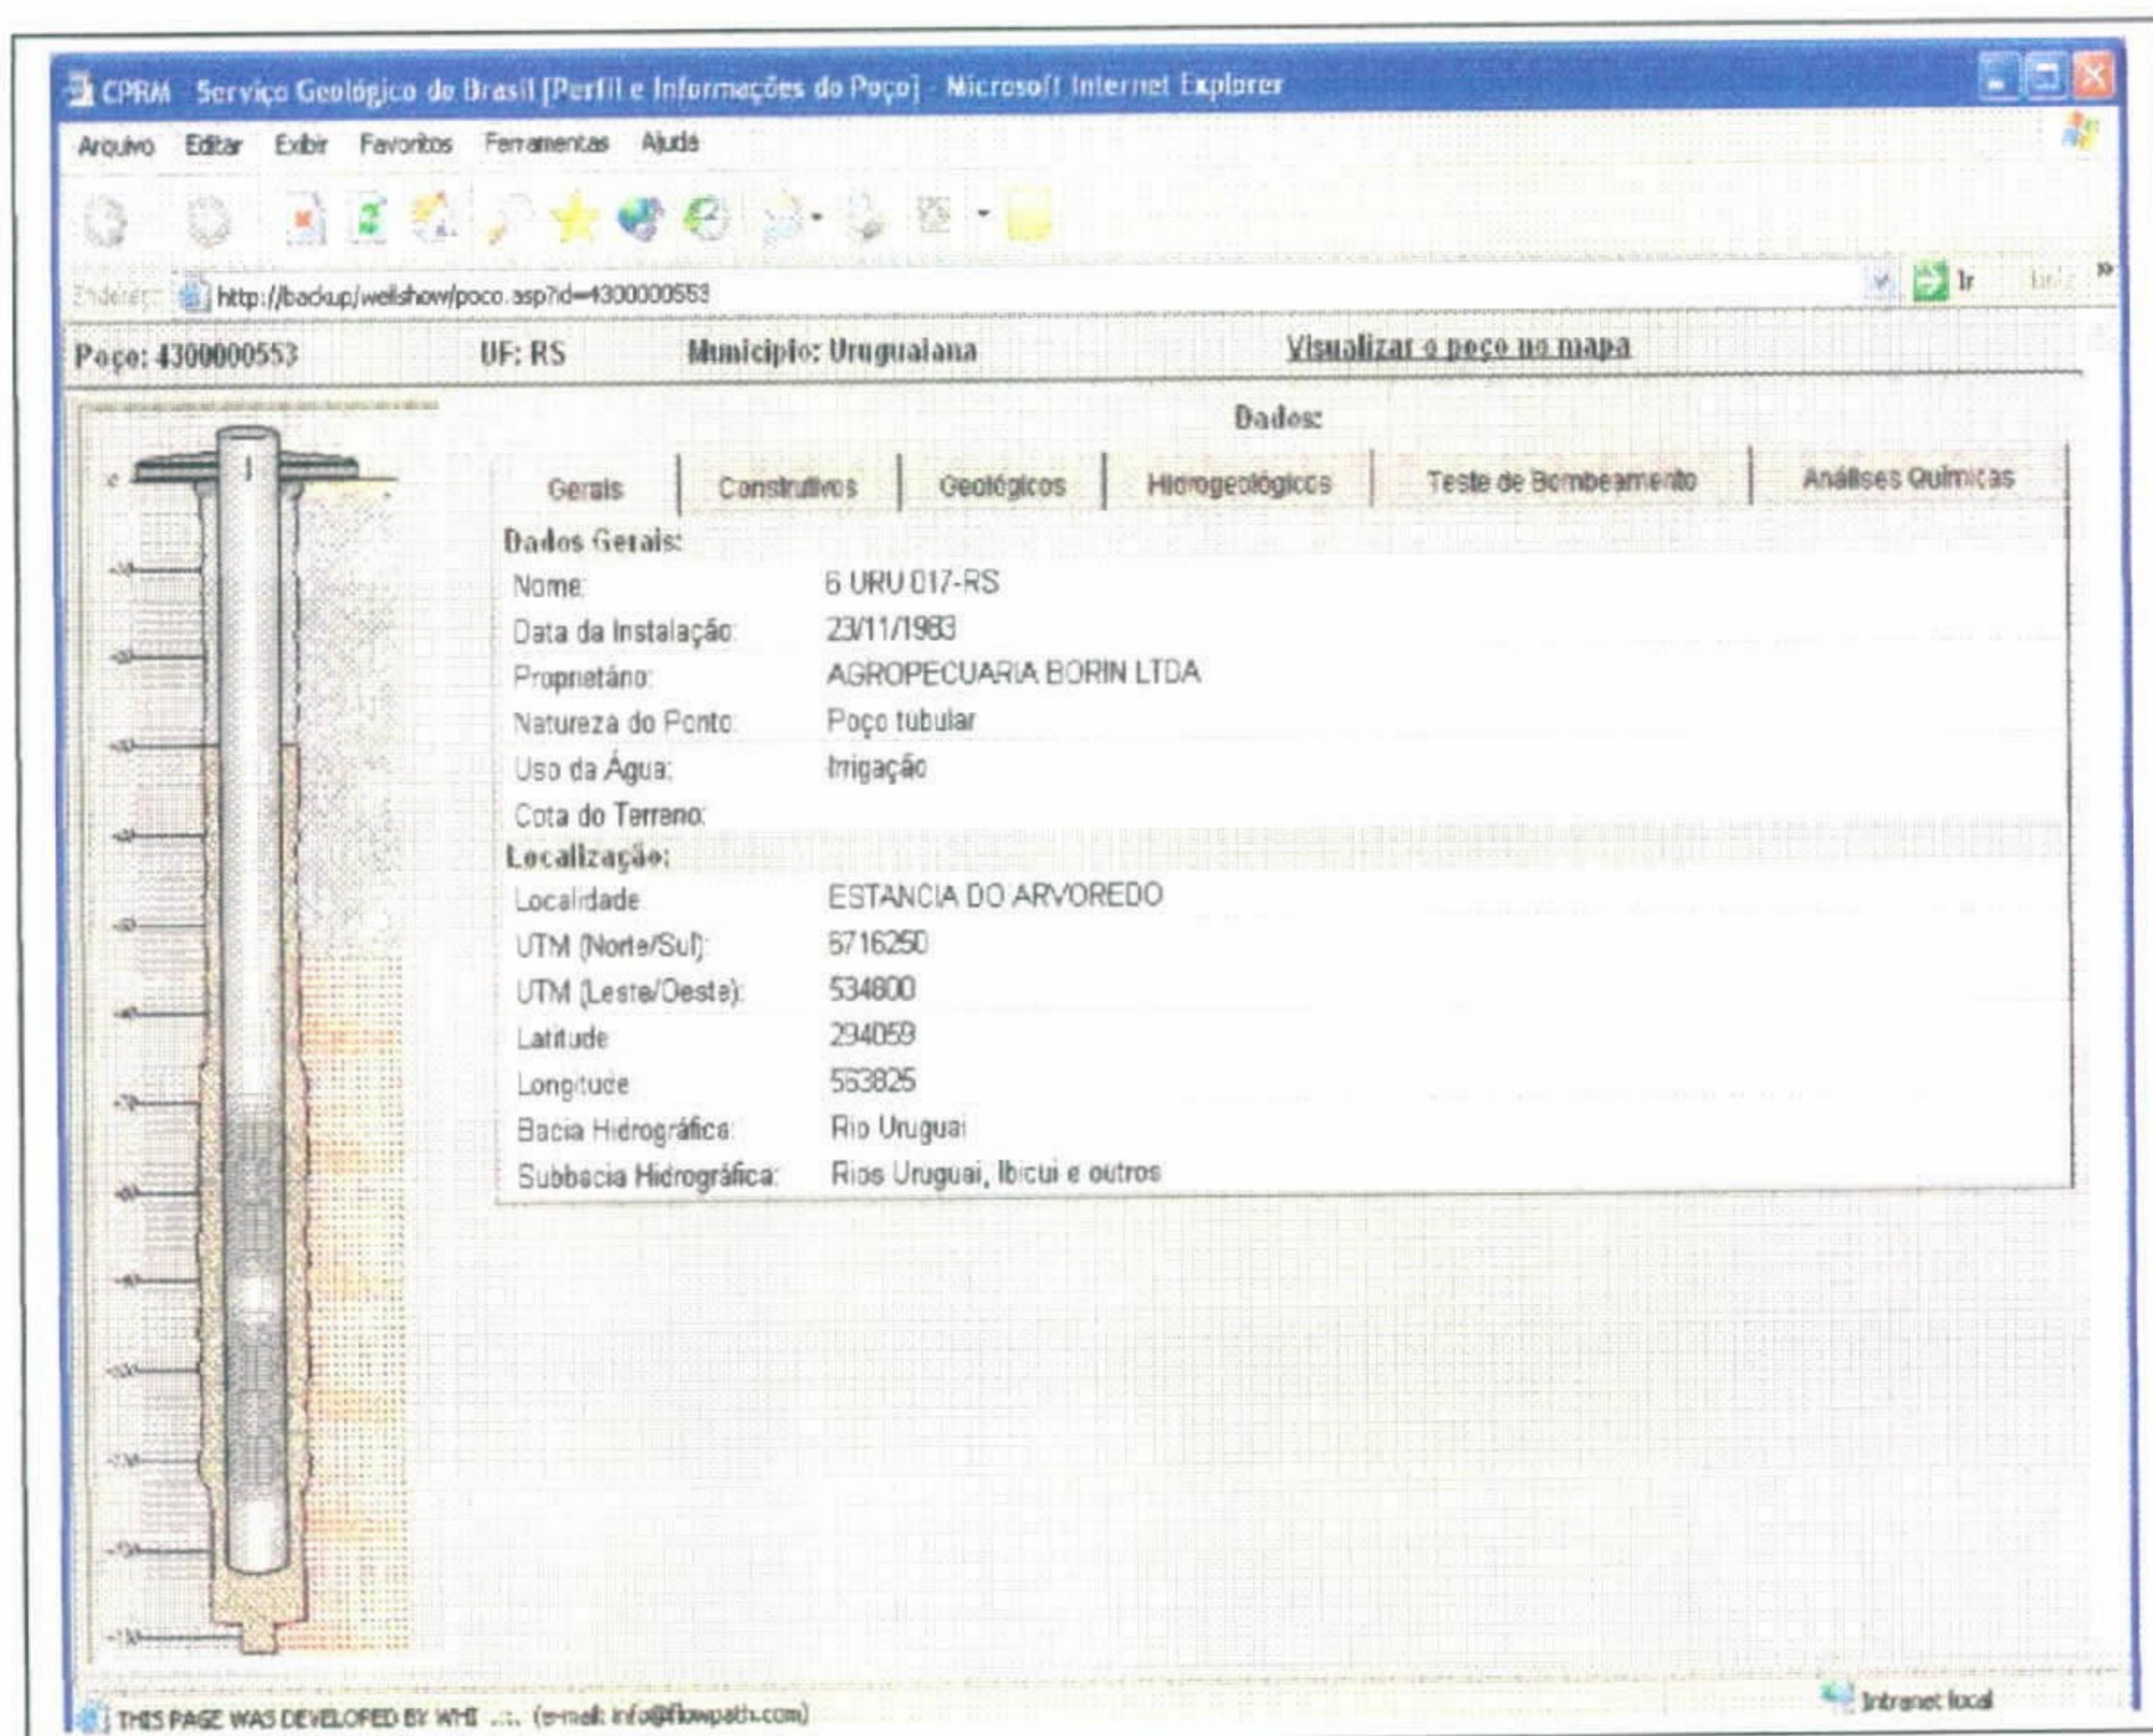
CPRM - Serviço Geológico do Brasil [Perfil e Informações do Poço] - Microsoft Internet Explorer

Arquivo Editar Exibir Favoritos Ferramentas Ajuda

Endereço http://backup/wellshow/poco.asp?id=4300000553 Ir Links »

Poço: 4300000553 UF: RS Município: Uruguaiana Visualizar o poço no mapa

Dados:

Gerais | Construtivos | Geológicos | Hidrogeológicos | Teste de Bombeamento | Análises Químicas

Dados Gerais:

| | |
|---|---|
| Nome: | 6 URU 017-RS |
| Data da Instalação: | 23/11/1983 |
| Proprietário: | AGROPECUARIA BORIN LTDA |
| Natureza do Ponto: | Poço tubular |
| Uso da Água: | Irrigação |
| Cota do Terreno: | |

Localização:

| | |
|---|---|
| Localidade: | ESTANCIA DO ARVOREDO |
| UTM (Norte/Sul): | 6716250 |
| UTM (Leste/Oeste): | 534800 |
| Latitude: | 294059 |
| Longitude: | 563825 |
| Bacia Hidrográfica: | Rio Uruguai |
| Subbacia Hidrográfica: | Rios Uruguai, Ibicui e outros |

THIS PAGE WAS DEVELOPED BY WHI ... (e-mail: info@flowpath.com)

Intranet local